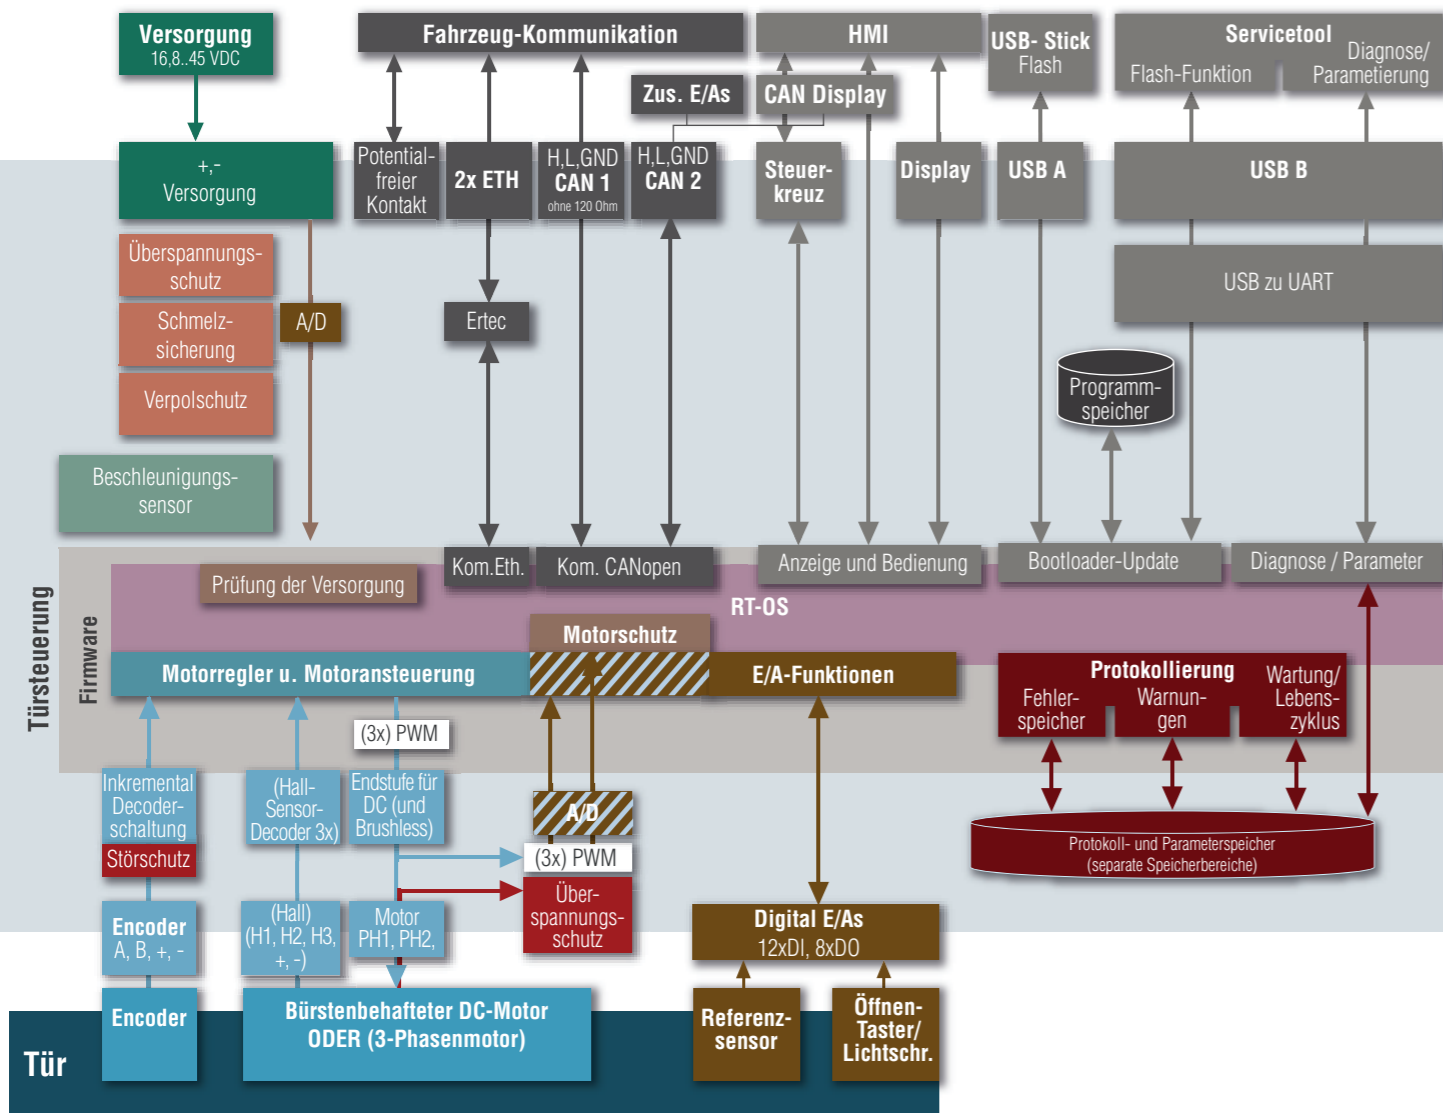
Versorgung
16,8..45 VDC

Fahrzeug-Kommunikation

HMI

USB- Stick
Flash

Servicetool
Flash-Funktion
Diagnose/
Parametierung

Zus. E/As

CAN Display

+,-
Versorgung

Potential-
freier
Kontakt

2x ETH

H,L,GND
CAN 1
ohne 120 Ohm

H,L,GND
CAN 2

Steuer-
kreuz

Display

USB A

USB B

USB zu UART

Überspannungs-
schutz

Schmelz-
sicherung

A/D

Ertec

Verpolschutz

Programm-
speicher

Beschleunigungs-
sensor

Türsteuerung

Firmware

Prüfung der Versorgung

Kom.Eth.

Kom. CANopen

Anzeige und Bedienung

Bootloader-Update

Diagnose / Parameter

RT-OS

Motorschutz

Motorregler u. Motoransteuerung

E/A-Funktionen

Protokollierung

Fehler-
speicher

Warnun-
gen

Wartung/
Lebens-
zyklus

(3x) PWM

Inkremental
Decoder-
schaltung

Störschutz

(Hall-
Sensor-
Decoder 3x)

Endstufe für
DC (und
Brushless)

A/D

(3x) PWM

Protokoll- und Parameterspeicher
(separate Speicherbereiche)

Über-
spannungs-
schutz

Encoder
A, B, +, -

(Hall)
(H1, H2, H3,
+, -)

Motor
PH1, PH2,

Digital E/As
12xDI, 8xDO

Tür

Encoder

Bürstenbehafteter DC-Motor
ODER (3-Phasenmotor)

Referenz-
sensor

Öffnen-
Taster/
Lichtschr.